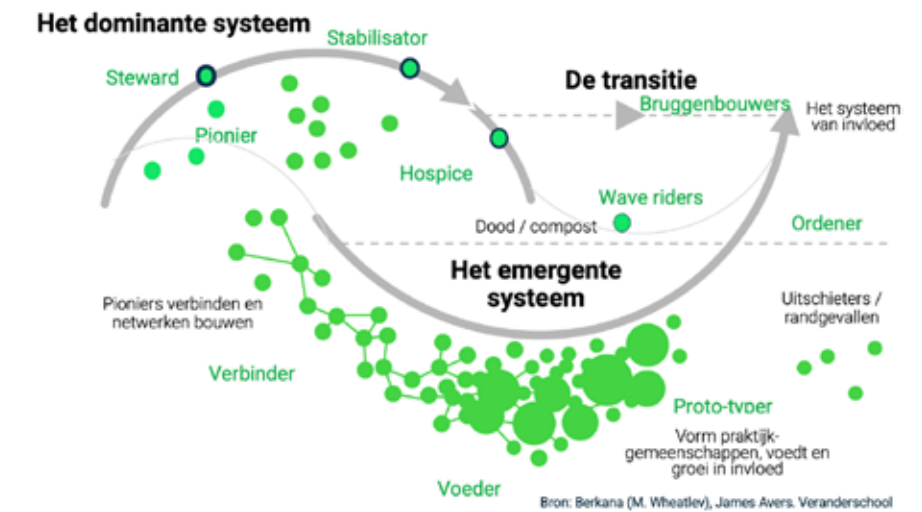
Het dominante systeem

Stabilisator

Steward

De transitie

Bruggenbouwers

Het systeem van invloed

Pionier

Hospice

Wave riders

Dood / compost

Ordener

Het emergente systeem

Pioniers verbinden en netwerken bouwen

Uitschieters / randgevallen

Verbinder

Proto-typer

Vorm praktijkgemeenschappen, voedt en groei in invloed

Voeder

Bron: Berkana (M. Wheatley), James Avers, Veranderschool